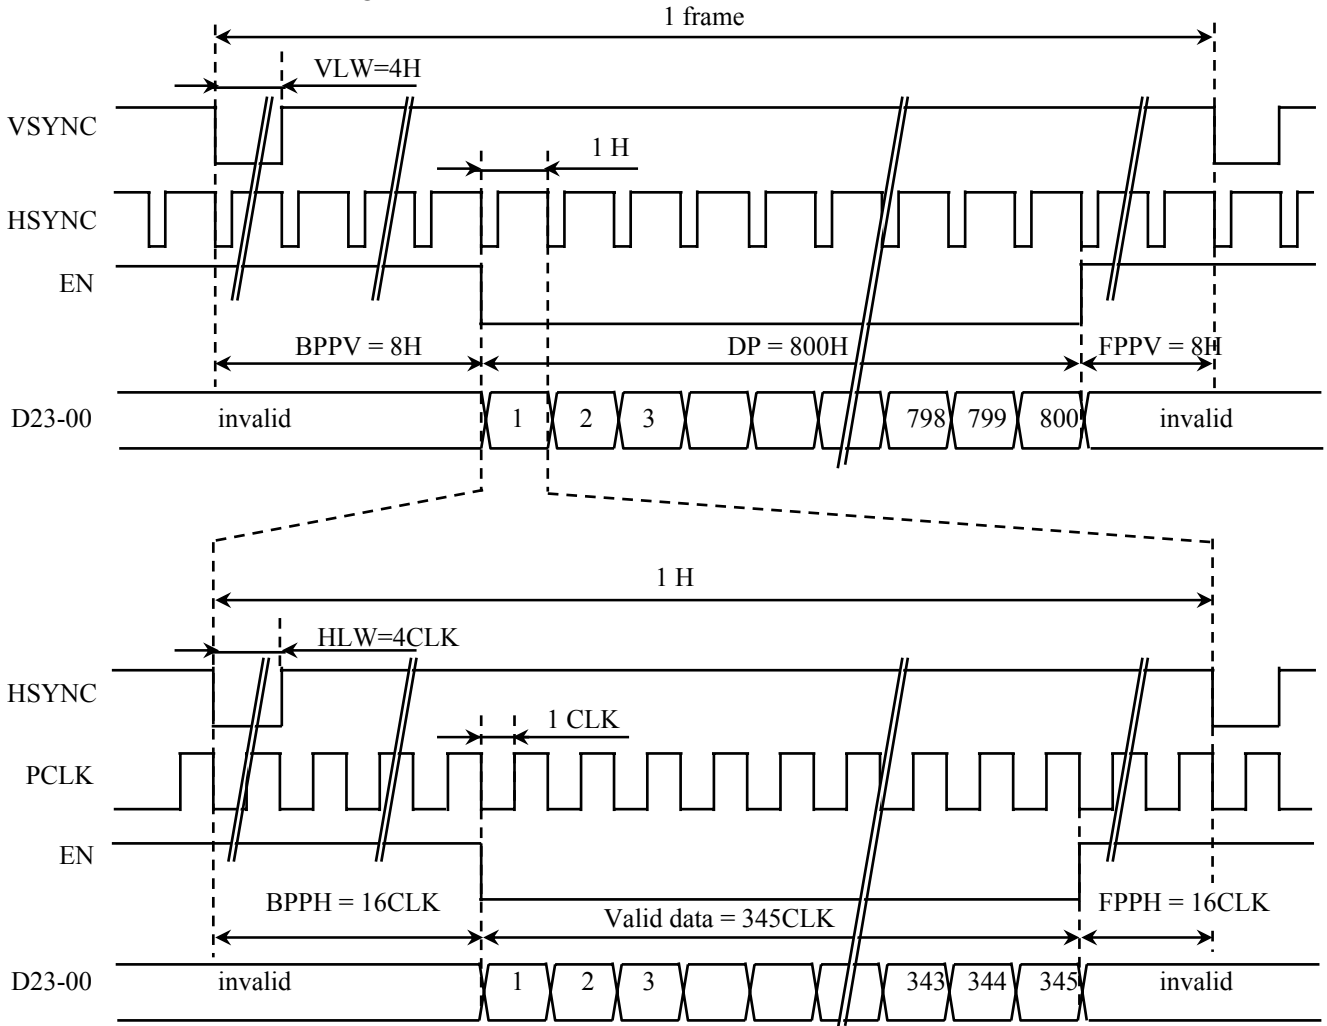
1 frame

VLW=4H

VSYNC

1 H

HSYNC

EN

BPPV = 8H

DP = 800H

FPPV = 8H

D23-00

invalid

1

2

3

798

799

800

invalid

1 H

HLW=4CLK

HSYNC

1 CLK

PCLK

EN

BPPH = 16CLK

Valid data = 345CLK

FPPH = 16CLK

D23-00

invalid

1

2

3

343

344

345

invalid